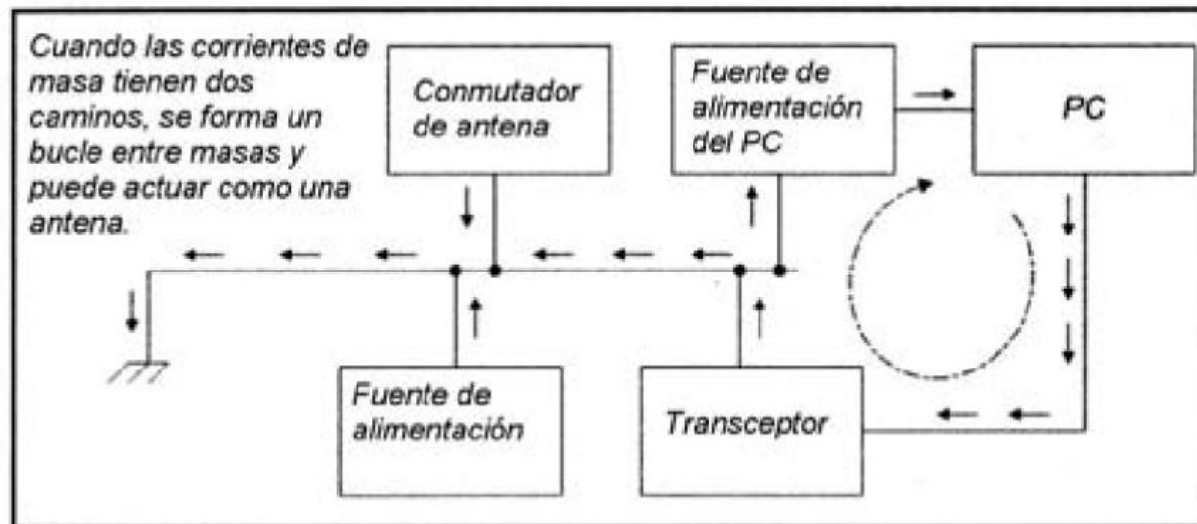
Cuando las corrientes de masa tienen dos caminos, se forma un bucle entre masas y puede actuar como una antena.

Conmutador de antena

Fuente de alimentación del PC

PC

Fuente de alimentación

Transceptor